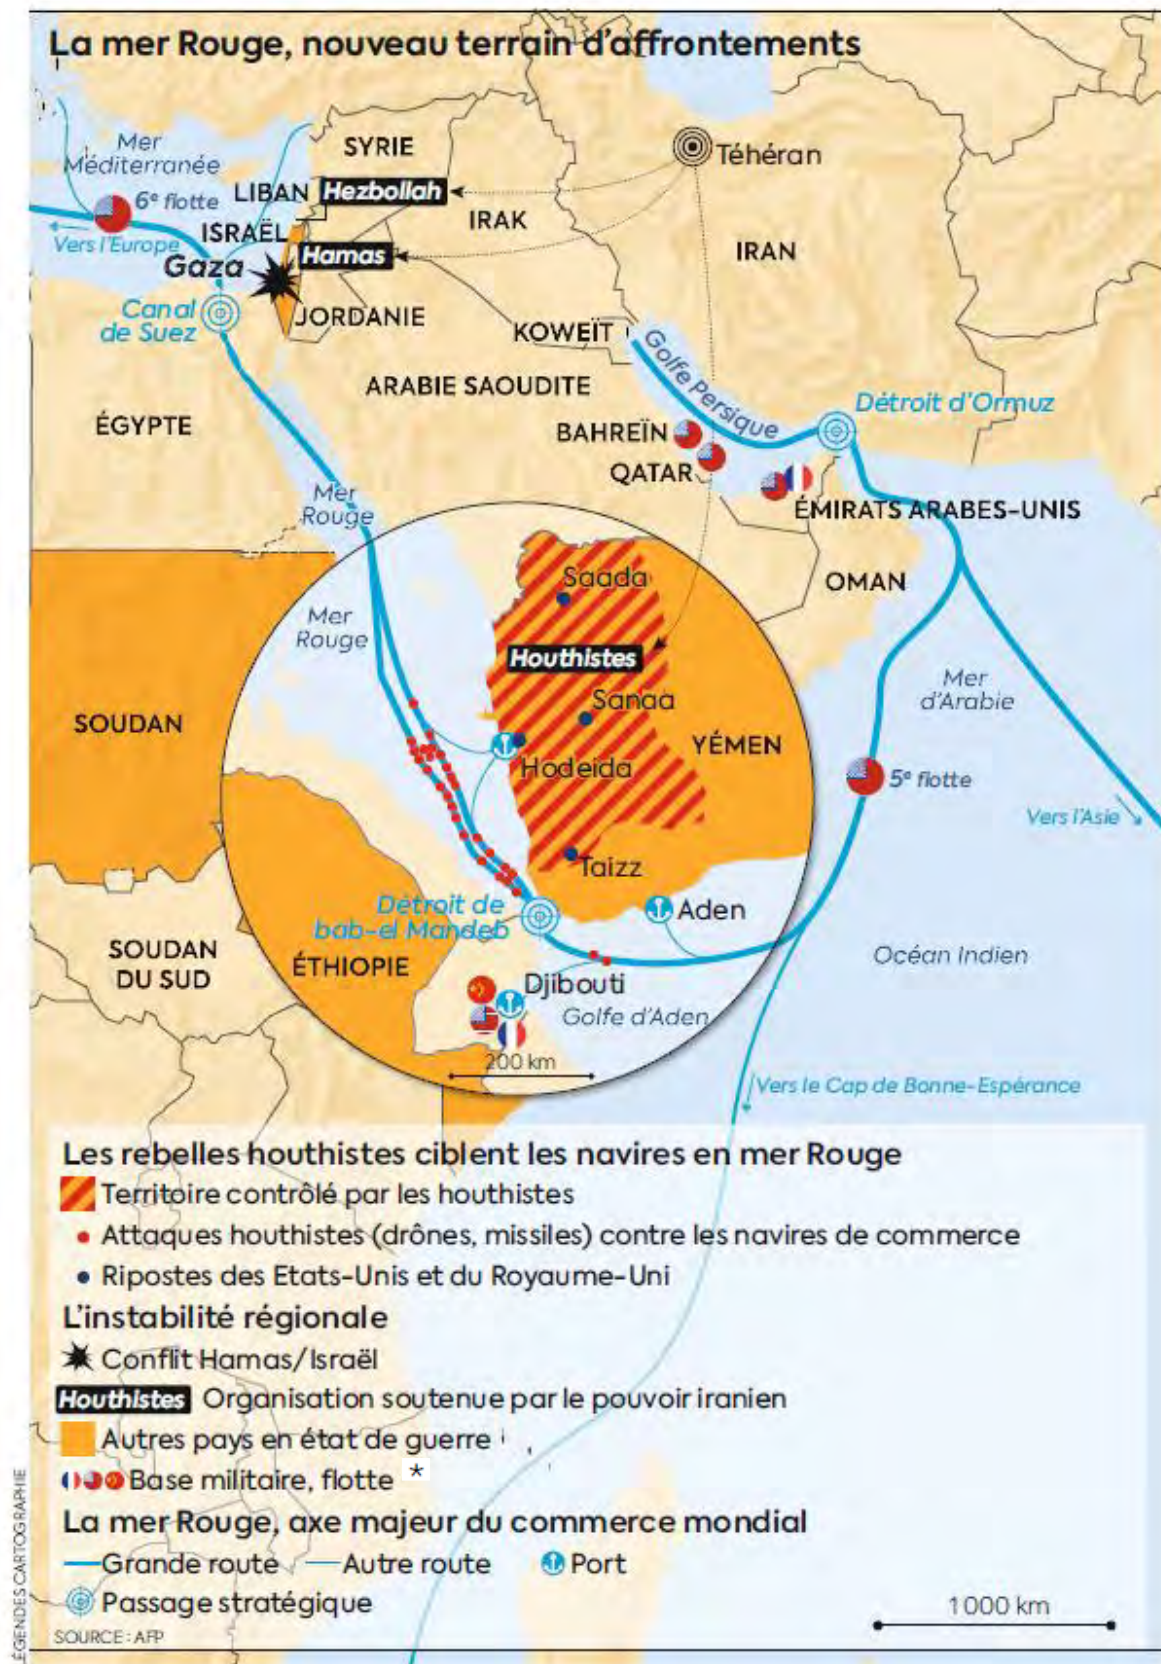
La mer Rouge, nouveau terrain d'affrontements

Mer Méditerranée
6e flotte
Vers l'Europe
SYRIE
LIBAN
Hezbollah
ISRAËL
Hamas
Gaza
Canal de Suez
JORDANIE
IRAK
Téhéran
IRAN
KOWEÏT
Golfe Persique
ARABIE SAOUDITE
ÉGYPTE
BAHREÏN
QATAR
Détroit d'Ormuz
ÉMIRATS ARABES-UNIS
OMAN
Mer Rouge
Mer Rouge
Saada
Houthistes
Sanaa
Hodeida
YÉMEN
Taizz
Aden
SOUDAN
Mer d'Arabie
5e flotte
Vers l'Asie
Détroit de bab-el Mandeb
SOUDAN DU SUD
ÉTHIOPIE
Djibouti
Golfe d'Aden
200 km
Océan Indien
Vers le Cap de Bonne-Espérance

Les rebelles houthistes ciblent les navires en mer Rouge
Territoire contrôlé par les houthistes
Attaques houthistes (drônes, missiles) contre les navires de commerce
Ripostes des Etats-Unis et du Royaume-Uni
L'instabilité régionale
Conflit Hamas/Israël
Houthistes Organisation soutenue par le pouvoir iranien
Autres pays en état de guerre
Base militaire, flotte *
La mer Rouge, axe majeur du commerce mondial
Grande route
Autre route
Port
Passage stratégique
1000 km
LÉGENDES CARTOGRAPHIE
SOURCE : AFP